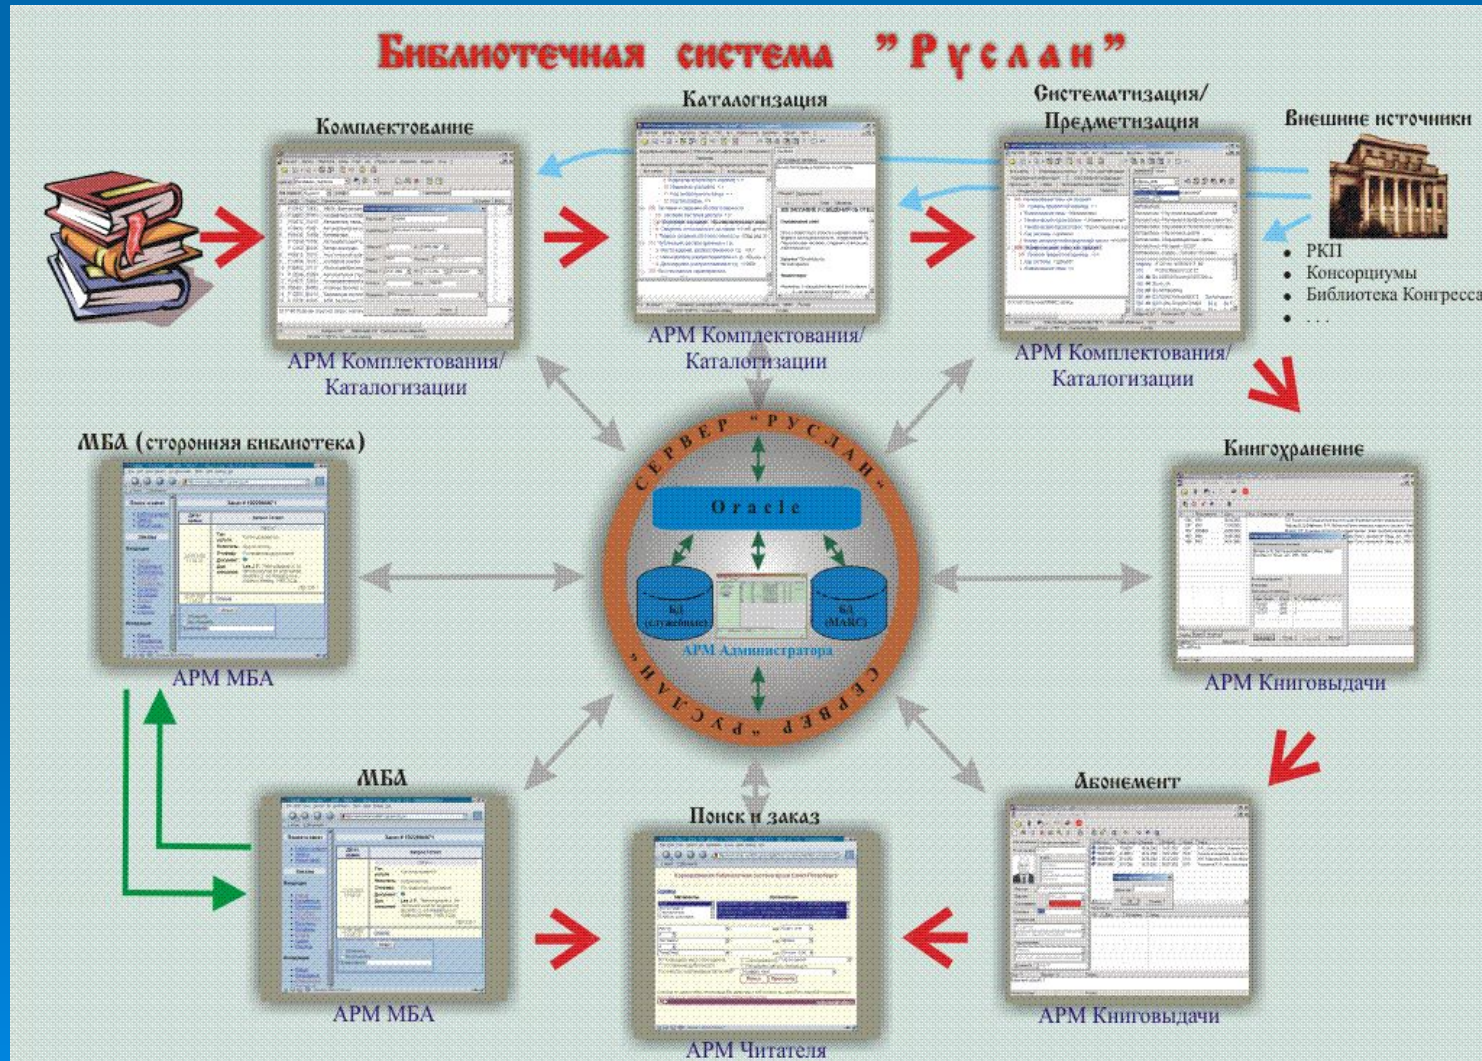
Библиотечная система "Руслан"

Комплектование

АРМ Комплектования/ Каталогизации

Каталогизация

АРМ Комплектования/ Каталогизации

Систематизация/ Предметизация

АРМ Комплектования/ Каталогизации

Внешние источники

- РКП
- Консорциумы
- Библиотека Конгресса
- . . .

МБА (сторонняя библиотека)

АРМ МБА

СЕРВЕР "РУСЛАН"

Oracle

БД (служебные)

БД (MARC)

АРМ Администратора

СЕРВЕР "РУСЛАН"

Книгохранение

АРМ Книговыдачи

МБА

АРМ МБА

Поиск и заказ

АРМ Читателя

Абонемент

АРМ Книговыдачи